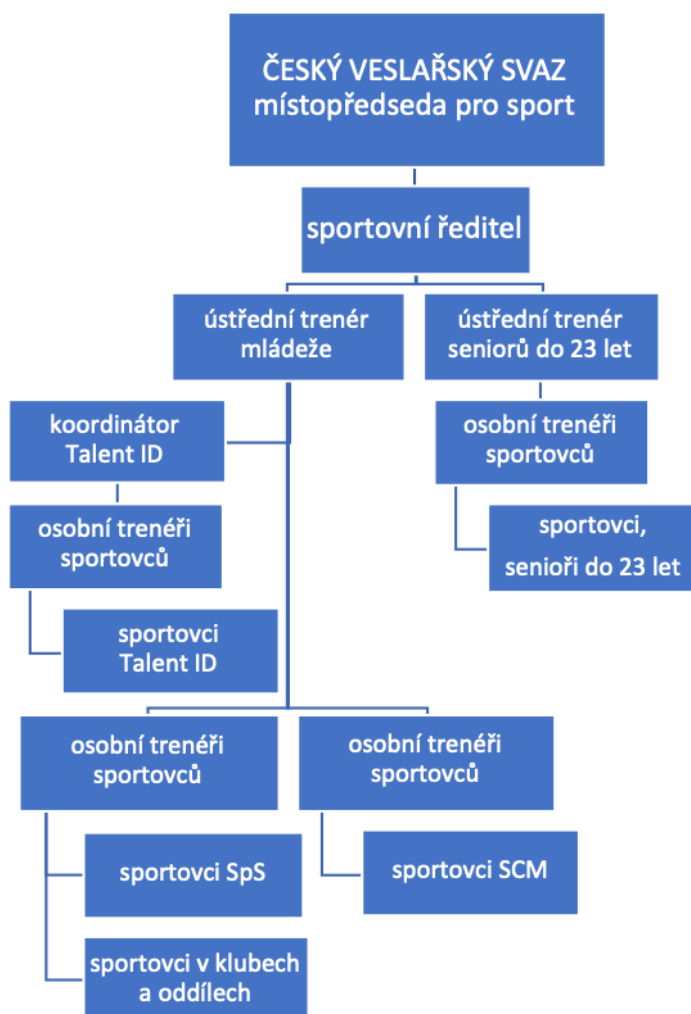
ČESKÝ VESLAŘSKÝ SVAZ
místopředseda pro sport

sportovní ředitel

ústřední trenér mládeže

ústřední trenér seniorů do 23 let

koordinátor Talent ID

osobní trenéři sportovců

sportovci Talent ID

osobní trenéři sportovců

sportovci, senioři do 23 let

osobní trenéři sportovců

sportovci SpS

sportovci v klubech a oddílech

osobní trenéři sportovců

sportovci SCM